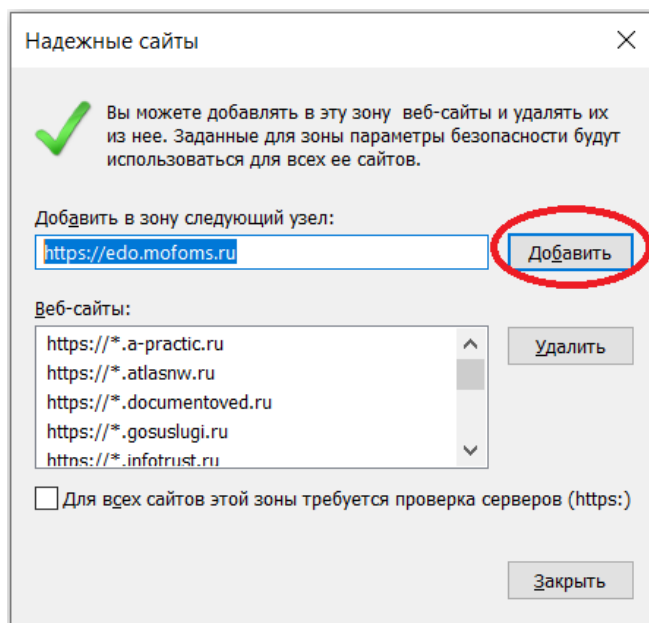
Надежные сайты

Вы можете добавлять в эту зону веб-сайты и удалять их из нее. Заданные для зоны параметры безопасности будут использоваться для всех ее сайтов.

Добавить в зону следующий узел:

https://edo.mofoms.ru

Добавить

Веб-сайты:

https://*.a-practic.ru
https://*.atlasnw.ru
https://*.documentoved.ru
https://*.gosuslugi.ru
https://*.infotrust.ru

Удалить

Для всех сайтов этой зоны требуется проверка серверов (https:)

Закрыть